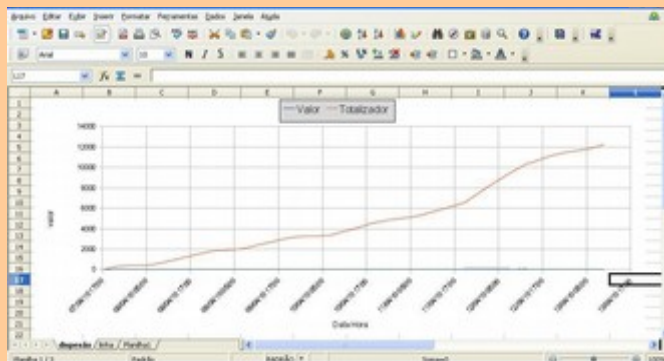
Arquivo Editar Exibir Inserir Formatar Ferramentas Dados Janela Ajuda

Arial 10 N I S

E17 $f_x$ $\Sigma$ =

A B C D E F G H I J K L

Valor Totalizador

14000
12000
10000
8000
6000
4000
2000
0

Valor

Data/Hora

despesa / linha / Planilha3 /

Planilha 1 / 3 Padrão INSERIR Soma=0